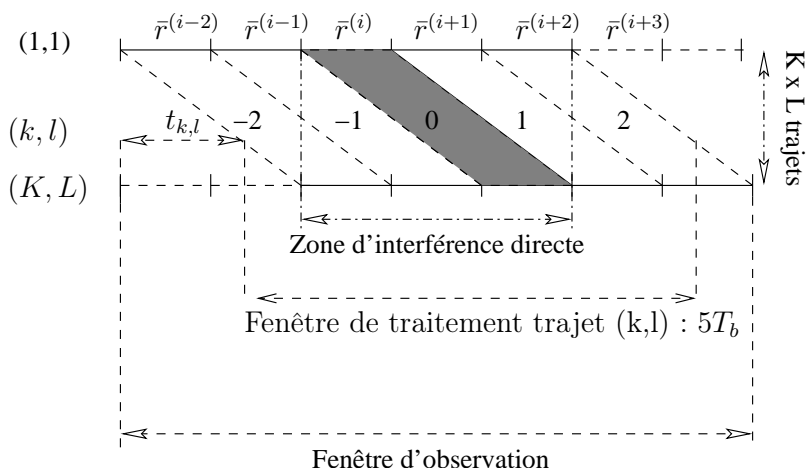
$\bar{r}^{(i-2)}$ $\bar{r}^{(i-1)}$ $\bar{r}^{(i)}$ $\bar{r}^{(i+1)}$ $\bar{r}^{(i+2)}$ $\bar{r}^{(i+3)}$

(1,1)

$(k,l)$ $t_{k,l}$ −2 −1 0 1 2

$(K,L)$

K x L trajets

Zone d'interférence directe

Fenêtre de traitement trajet (k,l) : $5T_b$

Fenêtre d'observation